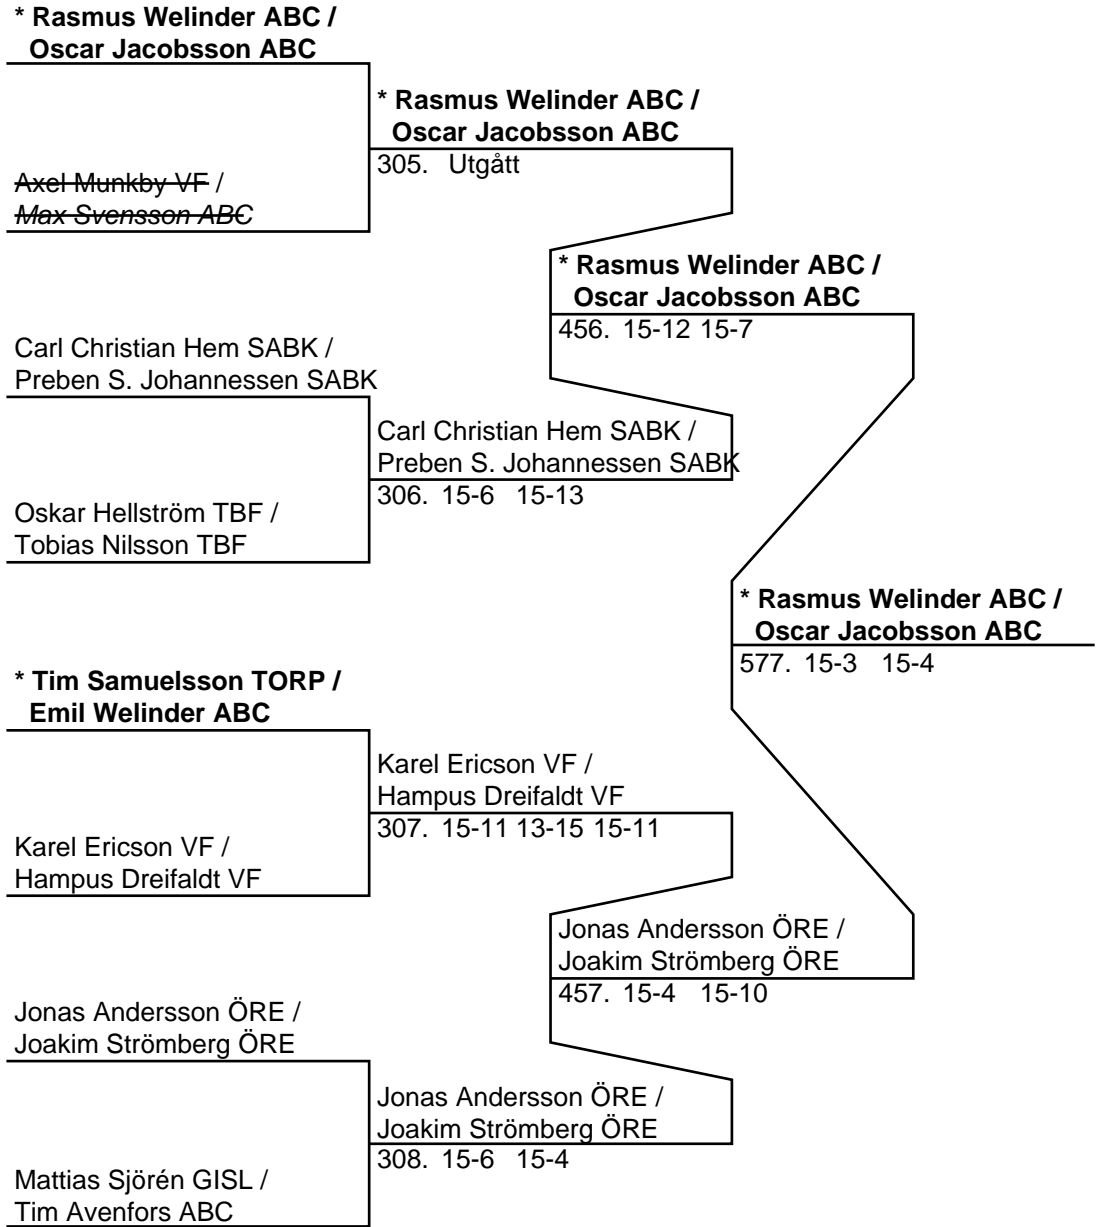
* Rasmus Welinder ABC / Oscar Jacobsson ABC

Axel Munkby VF / Max Svensson ABC

* Rasmus Welinder ABC / Oscar Jacobsson ABC
305. Utgått

* Rasmus Welinder ABC / Oscar Jacobsson ABC
456. 15-12 15-7

Carl Christian Hem SABK / Preben S. Johannessen SABK

Carl Christian Hem SABK / Preben S. Johannessen SABK
306. 15-6 15-13

Oskar Hellström TBF / Tobias Nilsson TBF

* Rasmus Welinder ABC / Oscar Jacobsson ABC
577. 15-3 15-4

* Tim Samuelsson TORP / Emil Welinder ABC

Karel Ericson VF / Hampus Dreifaldt VF
307. 15-11 13-15 15-11

Karel Ericson VF / Hampus Dreifaldt VF

Jonas Andersson ÖRE / Joakim Strömberg ÖRE
457. 15-4 15-10

Jonas Andersson ÖRE / Joakim Strömberg ÖRE

Jonas Andersson ÖRE / Joakim Strömberg ÖRE
308. 15-6 15-4

Mattias Sjörén GISL / Tim Avenfors ABC